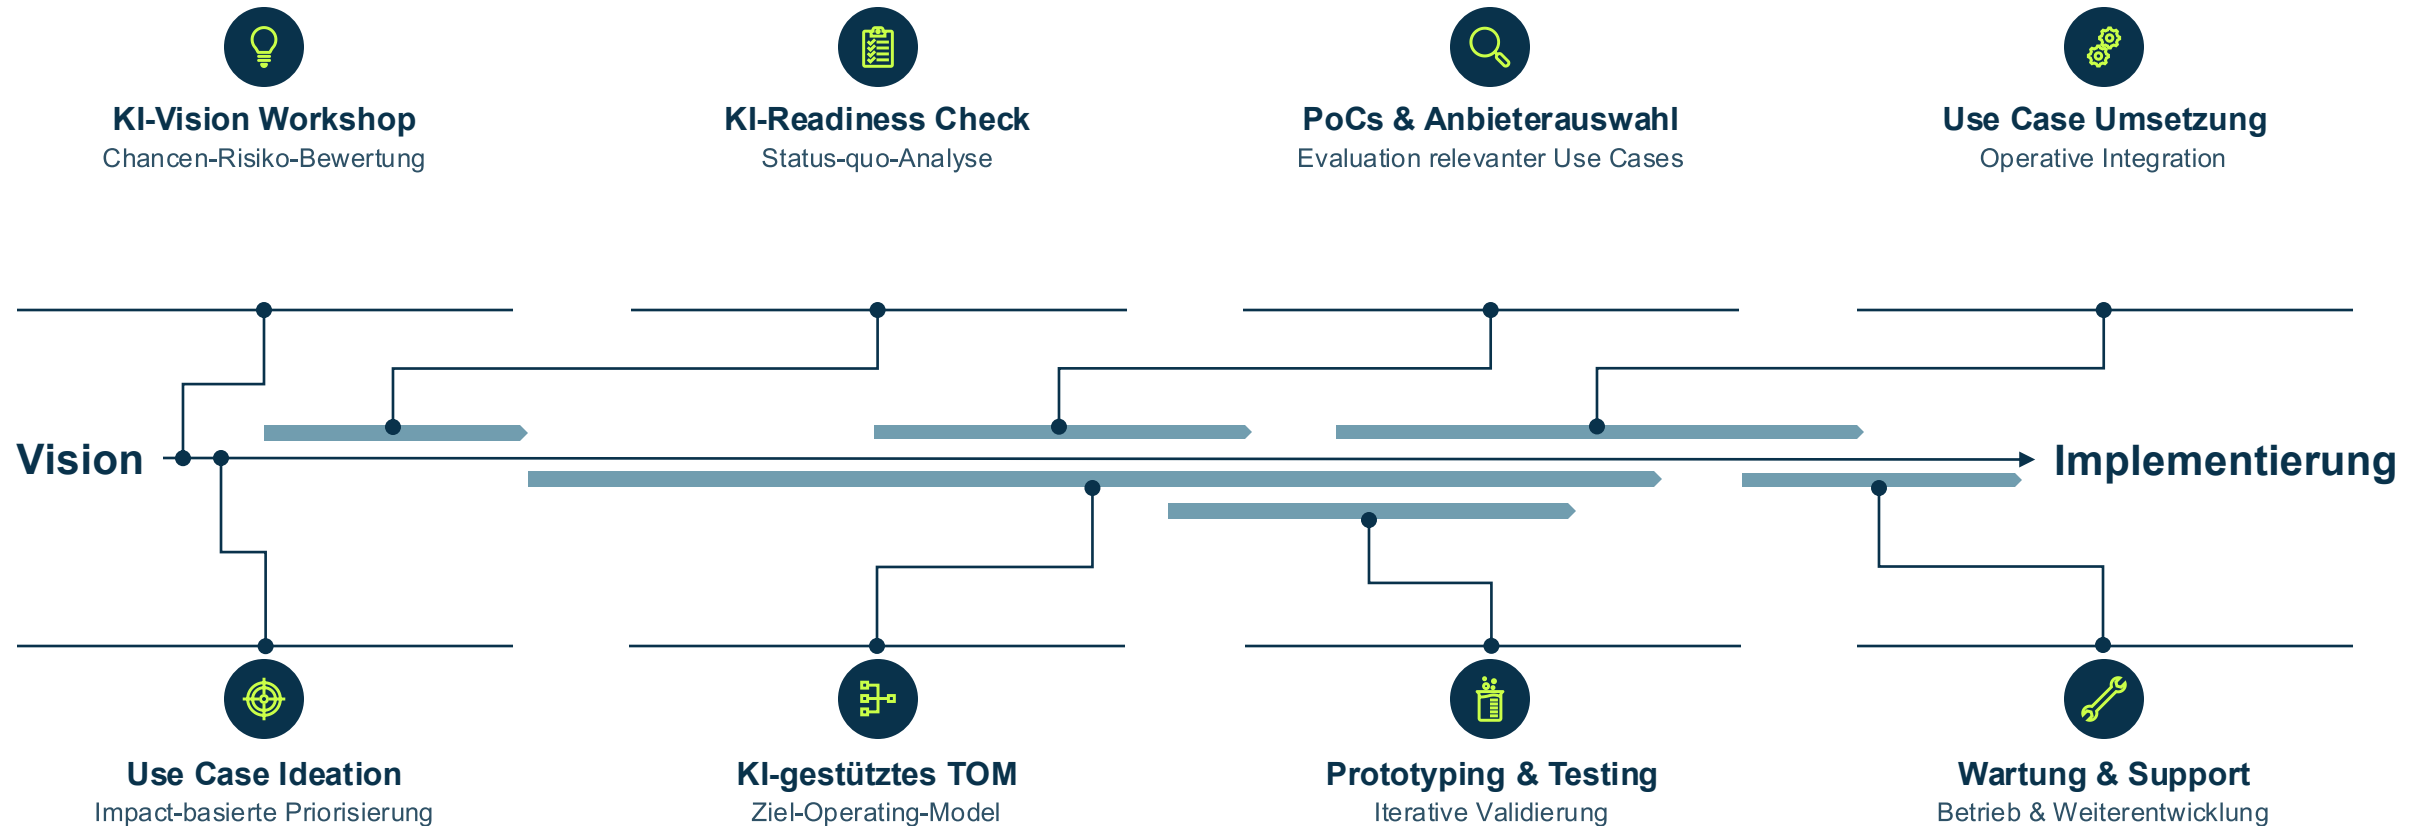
KI-Vision Workshop
Chancen-Risiko-Bewertung

KI-Readiness Check
Status-quo-Analyse

PoCs & Anbieterauswahl
Evaluation relevanter Use Cases

Use Case Umsetzung
Operative Integration

Vision

Implementierung

Use Case Ideation
Impact-basierte Priorisierung

KI-gestütztes TOM
Ziel-Operating-Model

Prototyping & Testing
Iterative Validierung

Wartung & Support
Betrieb & Weiterentwicklung